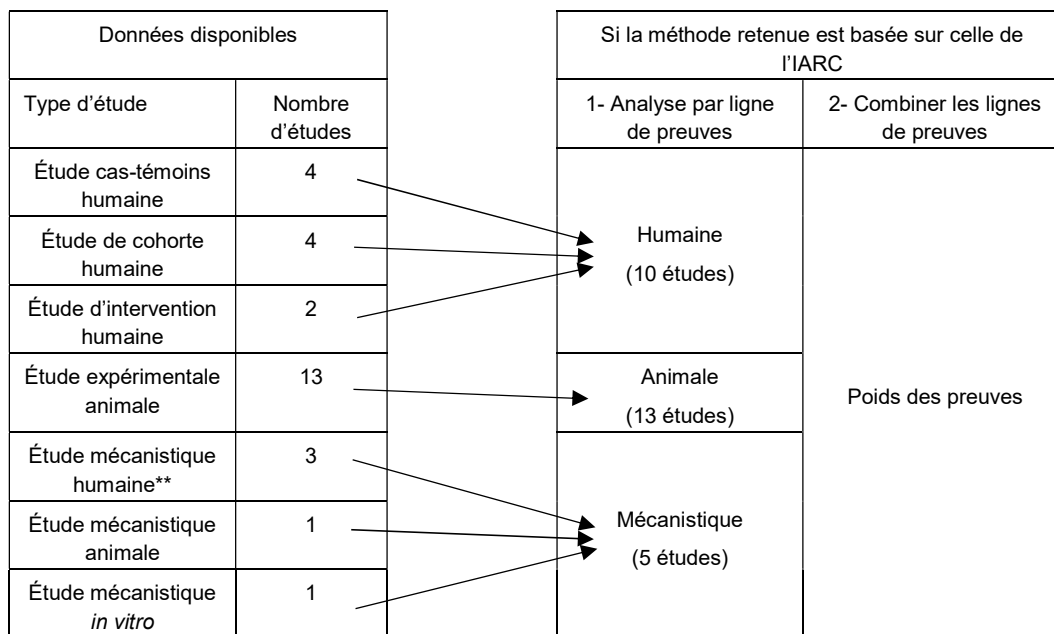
| Données disponibles | |
|---|---|
| Type d'étude | Nombre d'études |
| Étude cas-témoins humaine | 4 |
| Étude de cohorte humaine | 4 |
| Étude d'intervention humaine | 2 |
| Étude expérimentale animale | 13 |
| Étude mécanistique humaine** | 3 |
| Étude mécanistique animale | 1 |
| Étude mécanistique *in vitro* | 1 |

| Si la méthode retenue est basée sur celle de l'IARC | |
|---|---|
| 1- Analyse par ligne de preuves | 2- Combiner les lignes de preuves |
| Humaine (10 études) | Poids des preuves |
| Animale (13 études) | |
| Mécanistique (5 études) | |